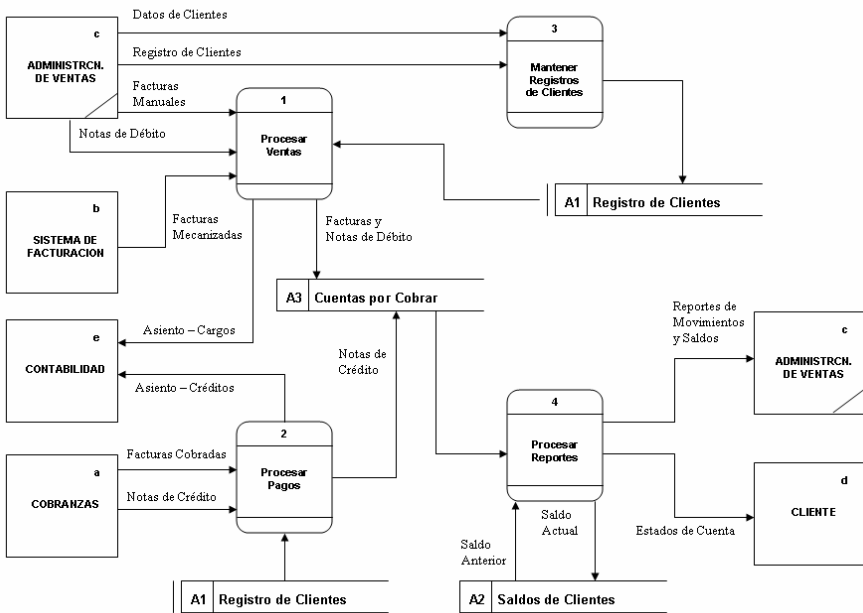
c
ADMINISTRCN. DE VENTAS

Datos de Clientes

Registro de Clientes

3
Mantener Registros de Clientes

Facturas Manuales

Notas de Débito

1
Procesar Ventas

A1 Registro de Clientes

b
SISTEMA DE FACTURACION

Facturas Mecanizadas

Facturas y Notas de Débito

A3 Cuentas por Cobrar

e
CONTABILIDAD

Asiento – Cargos

Asiento – Créditos

Notas de Crédito

Reportes de Movimientos y Saldos

c
ADMINISTRCN. DE VENTAS

4
Procesar Reportes

a
COBRANZAS

Facturas Cobradas

Notas de Crédito

2
Procesar Pagos

d
CLIENTE

Estados de Cuenta

Saldo Actual

Saldo Anterior

A1 Registro de Clientes

A2 Saldos de Clientes